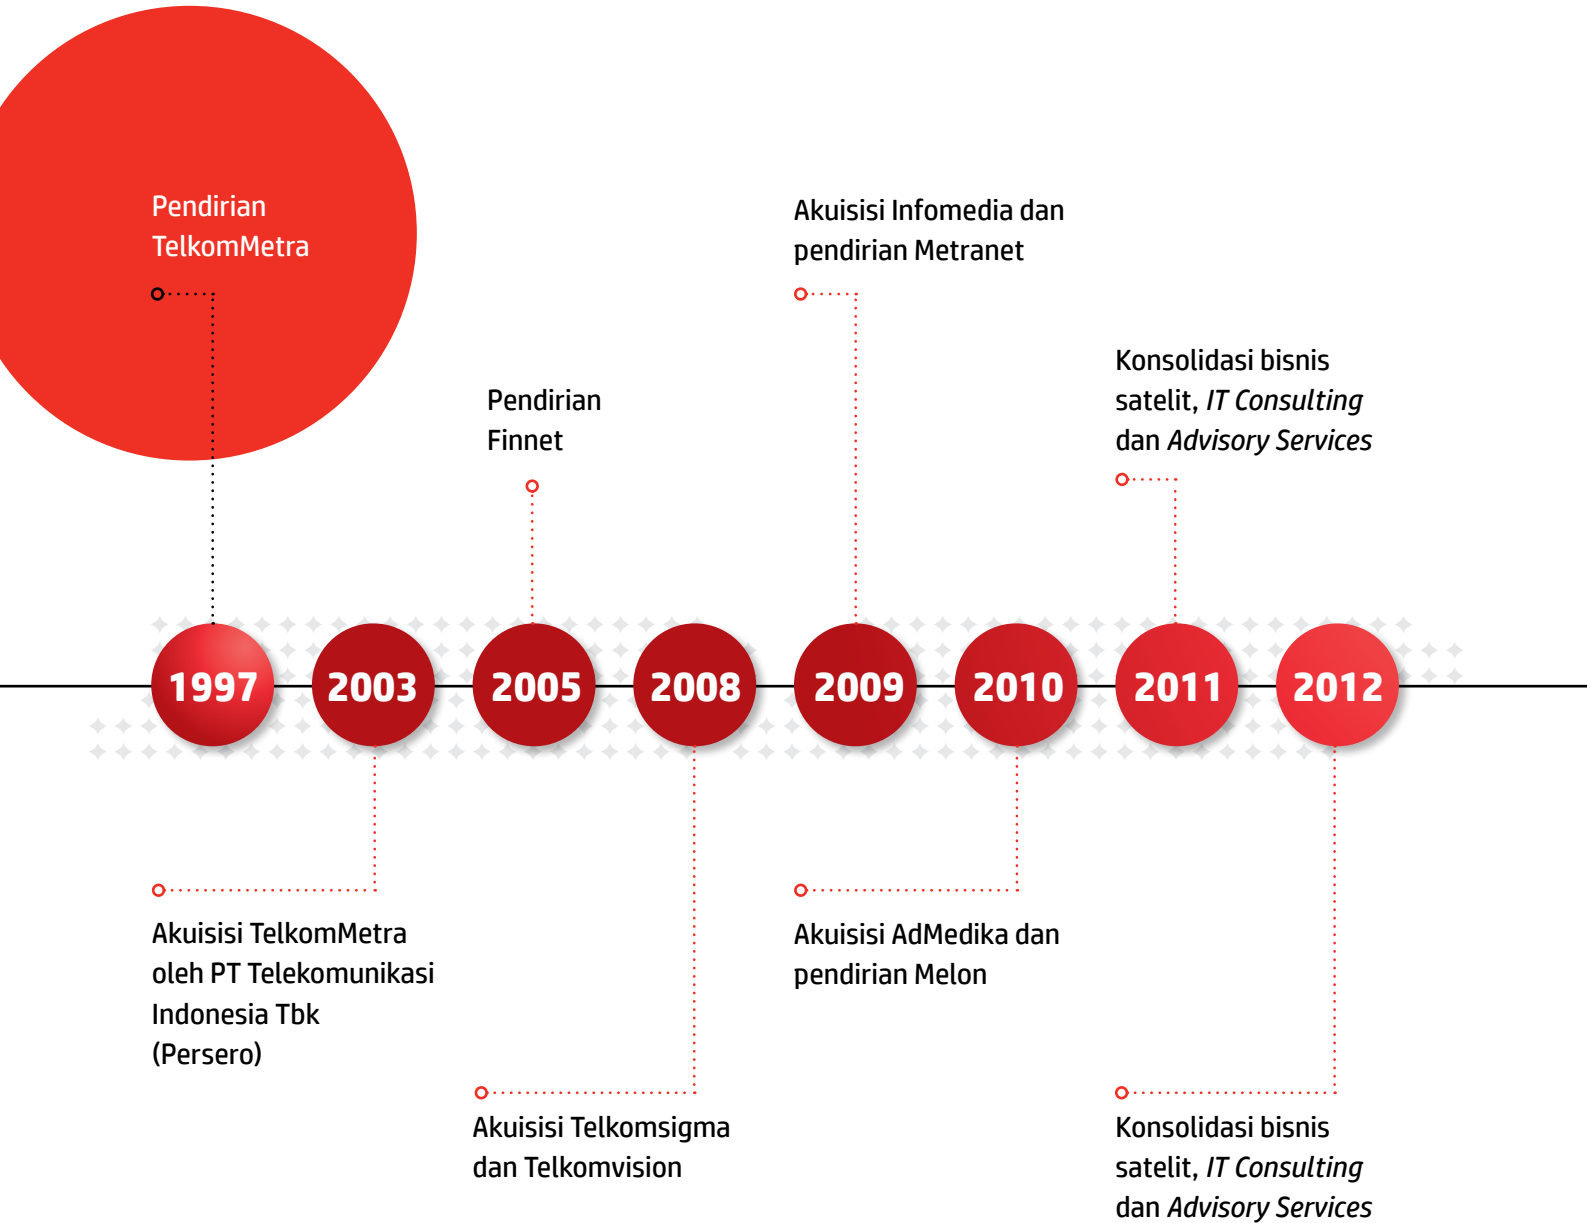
Pendirian TelkomMetra

Akuisisi Infomedia dan pendirian Metranet

Pendirian Finnet

Konsolidasi bisnis satelit, *IT Consulting* dan *Advisory Services*

1997

2003

2005

2008

2009

2010

2011

2012

Akuisisi TelkomMetra oleh PT Telekomunikasi Indonesia Tbk (Persero)

Akuisisi AdMedika dan pendirian Melon

Akuisisi Telkomsigma dan Telkomvision

Konsolidasi bisnis satelit, *IT Consulting* dan *Advisory Services*